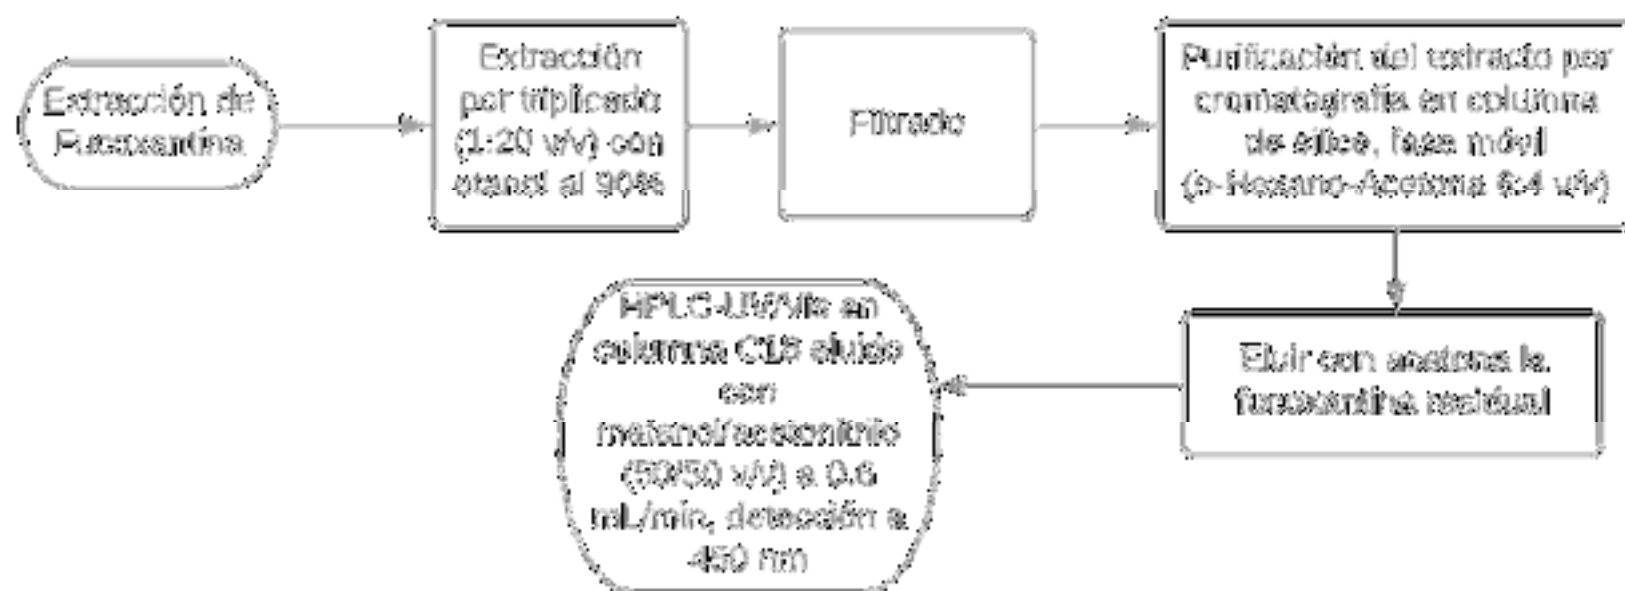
Extracción de Fucoxantina

Extracción por triplicado (1:20 v/v) con etanol al 90%

Filtrado

Purificación del extracto por cromatografía en columna de sílice, fase móvil (n-Hexano-Acetona 6:4 v/v)

Eluir con acetona la fucoxantina residual

HPLC-UV/Vis en columna C18 eluido con metanol/acetonitrilo (50/50 v/v) a 0.6 mL/min, detección a 450 nm